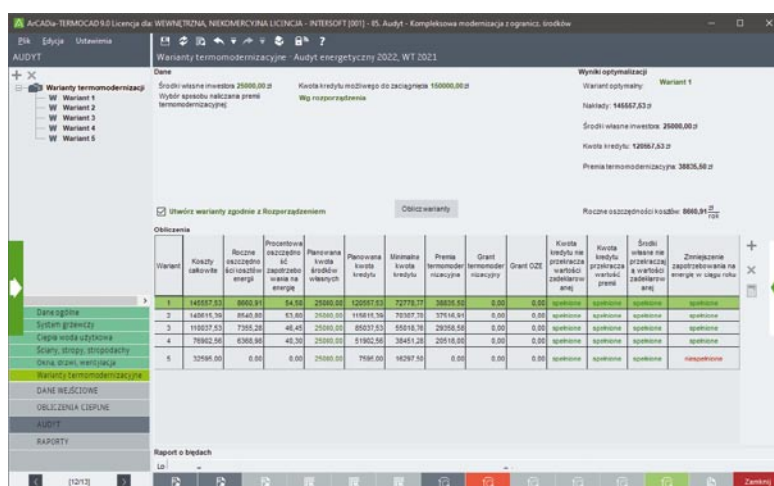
ArCADia-TERMOCAD 9.0 Licencja dla: WEWNĘTRZNA, NIEKOMERCYJNA LICENCJA - INTERSOFT [001] - 85. Audyt - Kompleksowa modernizacja z ogranicz. środków

Plik Edycja Ustawienia

AUDYT

Warianty termomodernizacyjne - Audyt energetyczny 2022, WT 2021

Warianty termomodernizacji
W Wariant 1
W Wariant 2
W Wariant 3
W Wariant 4
W Wariant 5

Dane

Środki własne inwestora 25000,00 zł
Wybór sposobu naliczania premii termomodernizacyjnej:

Kwota kredytu możliwego do zaciągnięcia 150000,00 zł
Wg rozporządzenia

Wyniki optymalizacji

Wariant optymalny: Wariant 1

Nakłady: 145557,53 zł

Środki własne inwestora: 25000,00 zł

Kwota kredytu: 120557,53 zł

Premia termomodernizacyjna: 38835,50 zł

Utwórz warianty zgodnie z Rozporządzeniem

Oblicz warianty

Roczne oszczędności kosztów: 8660,91 $\frac{zł}{rok}$

Obliczenia

| Wariant | Koszty całkowite | Roczne oszczędności kosztów energii | Procentowa oszczędność zapotrzebowania na energię | Planowana kwota środków własnych | Planowana kwota kredytu | Minimalna kwota kredytu | Premia termomodernizacyjna | Grant termomodernizacyjny | Grant OZE | Kwota kredytu nie przekracza wartości zadeklarowanej | Kwota kredytu przekracza wartość premii | Środki własne nie przekraczają wartości zadeklarowanej | Zmniejszenie zapotrzebowania na energię w ciągu roku |
|---|---|---|---|---|---|---|---|---|---|---|---|---|---|
| 1 | 145557,53 | 8660,91 | 54,58 | 25000,00 | 120557,53 | 72770,77 | 38835,50 | 0,00 | 0,00 | spełnione | spełnione | spełnione | spełnione |
| 2 | 140615,39 | 8540,80 | 53,80 | 25000,00 | 115615,39 | 70307,70 | 37516,91 | 0,00 | 0,00 | spełnione | spełnione | spełnione | spełnione |
| 3 | 110037,53 | 7355,26 | 46,45 | 25000,00 | 85037,53 | 55018,76 | 29358,56 | 0,00 | 0,00 | spełnione | spełnione | spełnione | spełnione |
| 4 | 76902,56 | 6368,98 | 40,30 | 25000,00 | 51902,56 | 38451,28 | 20518,00 | 0,00 | 0,00 | spełnione | spełnione | spełnione | spełnione |
| 5 | 32595,00 | 0,00 | 0,00 | 25000,00 | 7595,00 | 16297,50 | 0,00 | 0,00 | 0,00 | spełnione | spełnione | spełnione | niespełnione |

Dane ogólne
System grzewczy
Ciepła woda użytkowa
Ściany, stropy, stropodachy
Okna, drzwi, wentylacja
Warianty termomodernizacyjne
DANE WEJŚCIOWE
OBLICZENIA CIEPLNE
AUDYT
RAPORTY

Raport o błędach

[12/13]

Zamknij